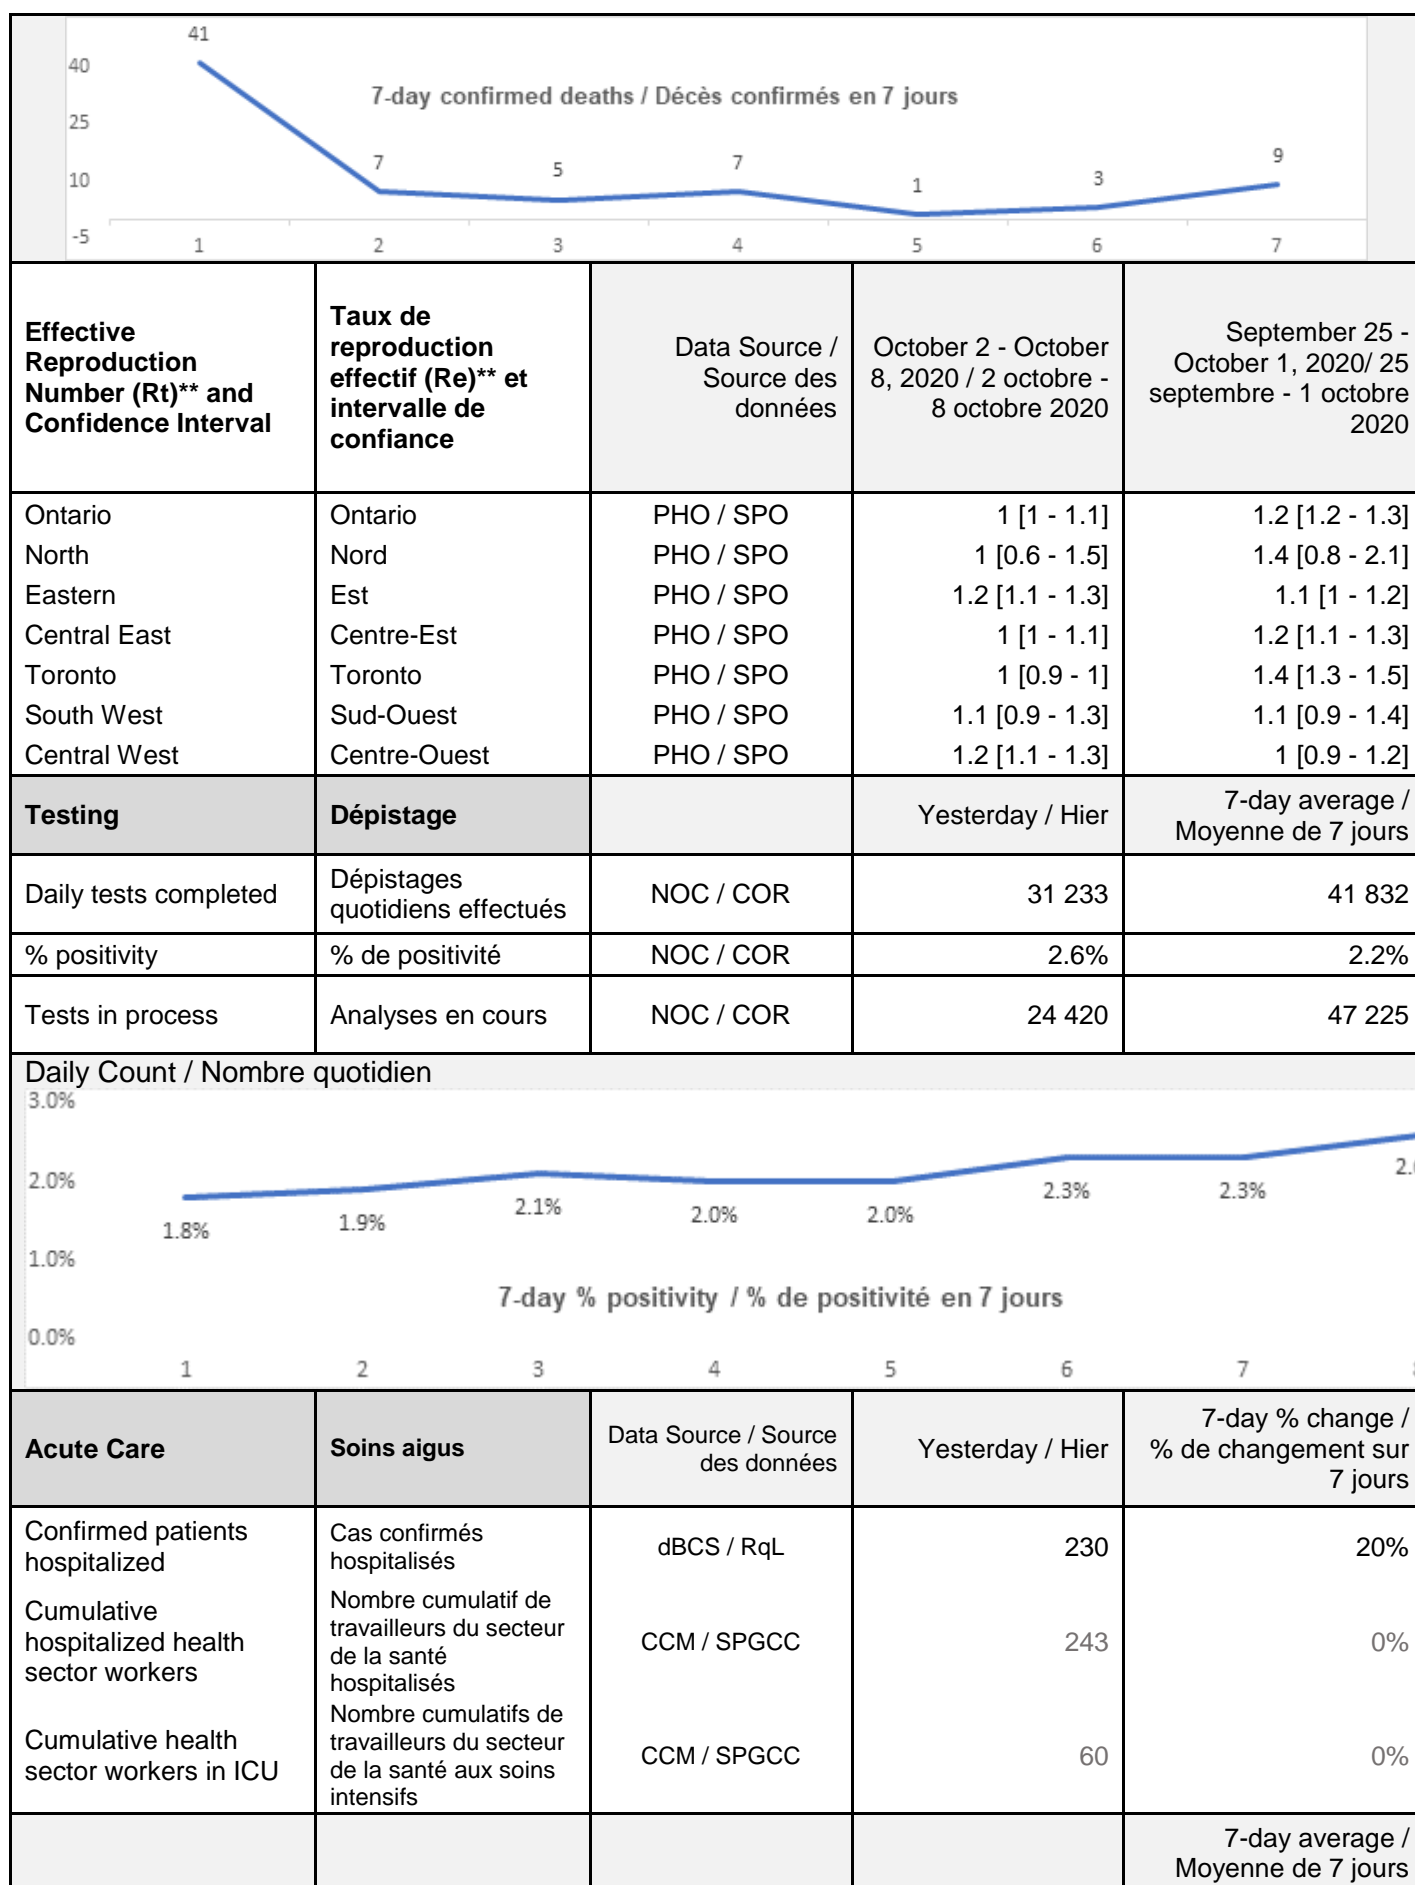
41
40
25
10
-5
7-day confirmed deaths / Décès confirmés en 7 jours
7
5
7
1
3
9
1 2 3 4 5 6 7

| Effective Reproduction Number (Rt)** and Confidence Interval | Taux de reproduction effectif (Re)** et intervalle de confiance | Data Source / Source des données | October 2 - October 8, 2020 / 2 octobre - 8 octobre 2020 | September 25 - October 1, 2020/ 25 septembre - 1 octobre 2020 |
|---|---|---|---|---|
| Ontario | Ontario | PHO / SPO | 1 [1 - 1.1] | 1.2 [1.2 - 1.3] |
| North | Nord | PHO / SPO | 1 [0.6 - 1.5] | 1.4 [0.8 - 2.1] |
| Eastern | Est | PHO / SPO | 1.2 [1.1 - 1.3] | 1.1 [1 - 1.2] |
| Central East | Centre-Est | PHO / SPO | 1 [1 - 1.1] | 1.2 [1.1 - 1.3] |
| Toronto | Toronto | PHO / SPO | 1 [0.9 - 1] | 1.4 [1.3 - 1.5] |
| South West | Sud-Ouest | PHO / SPO | 1.1 [0.9 - 1.3] | 1.1 [0.9 - 1.4] |
| Central West | Centre-Ouest | PHO / SPO | 1.2 [1.1 - 1.3] | 1 [0.9 - 1.2] |
| Testing | Dépistage | | Yesterday / Hier | 7-day average / Moyenne de 7 jours |
| Daily tests completed | Dépistages quotidiens effectués | NOC / COR | 31 233 | 41 832 |
| % positivity | % de positivité | NOC / COR | 2.6% | 2.2% |
| Tests in process | Analyses en cours | NOC / COR | 24 420 | 47 225 |

Daily Count / Nombre quotidien
3.0%
2.0%
1.0%
0.0%
1.8% 1.9% 2.1% 2.0% 2.0% 2.3% 2.3% 2.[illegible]
7-day % positivity / % de positivité en 7 jours
1 2 3 4 5 6 7 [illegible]

| Acute Care | Soins aigus | Data Source / Source des données | Yesterday / Hier | 7-day % change / % de changement sur 7 jours |
|---|---|---|---|---|
| Confirmed patients hospitalized | Cas confirmés hospitalisés | dBCS / RqL | 230 | 20% |
| Cumulative hospitalized health sector workers | Nombre cumulatif de travailleurs du secteur de la santé hospitalisés | CCM / SPGCC | 243 | 0% |
| Cumulative health sector workers in ICU | Nombre cumulatifs de travailleurs du secteur de la santé aux soins intensifs | CCM / SPGCC | 60 | 0% |
| | | | | 7-day average / Moyenne de 7 jours |